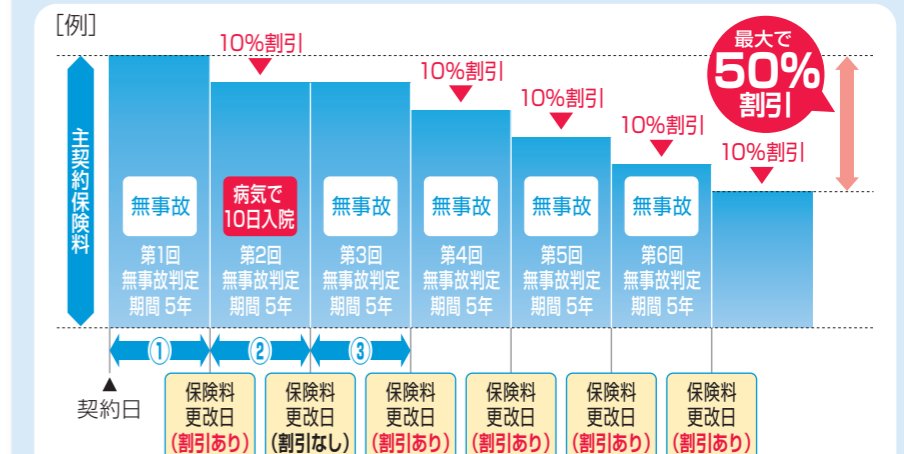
[例]

主契約保険料

最大で 50% 割引

10%割引

10%割引

10%割引

10%割引

10%割引

無事故
第1回 無事故判定 期間 5年

病気で 10日入院
第2回 無事故判定 期間 5年

無事故
第3回 無事故判定 期間 5年

無事故
第4回 無事故判定 期間 5年

無事故
第5回 無事故判定 期間 5年

無事故
第6回 無事故判定 期間 5年

①

②

③

契約日

保険料 更改日 (割引あり)

保険料 更改日 (割引なし)

保険料 更改日 (割引あり)

保険料 更改日 (割引あり)

保険料 更改日 (割引あり)

保険料 更改日 (割引あり)